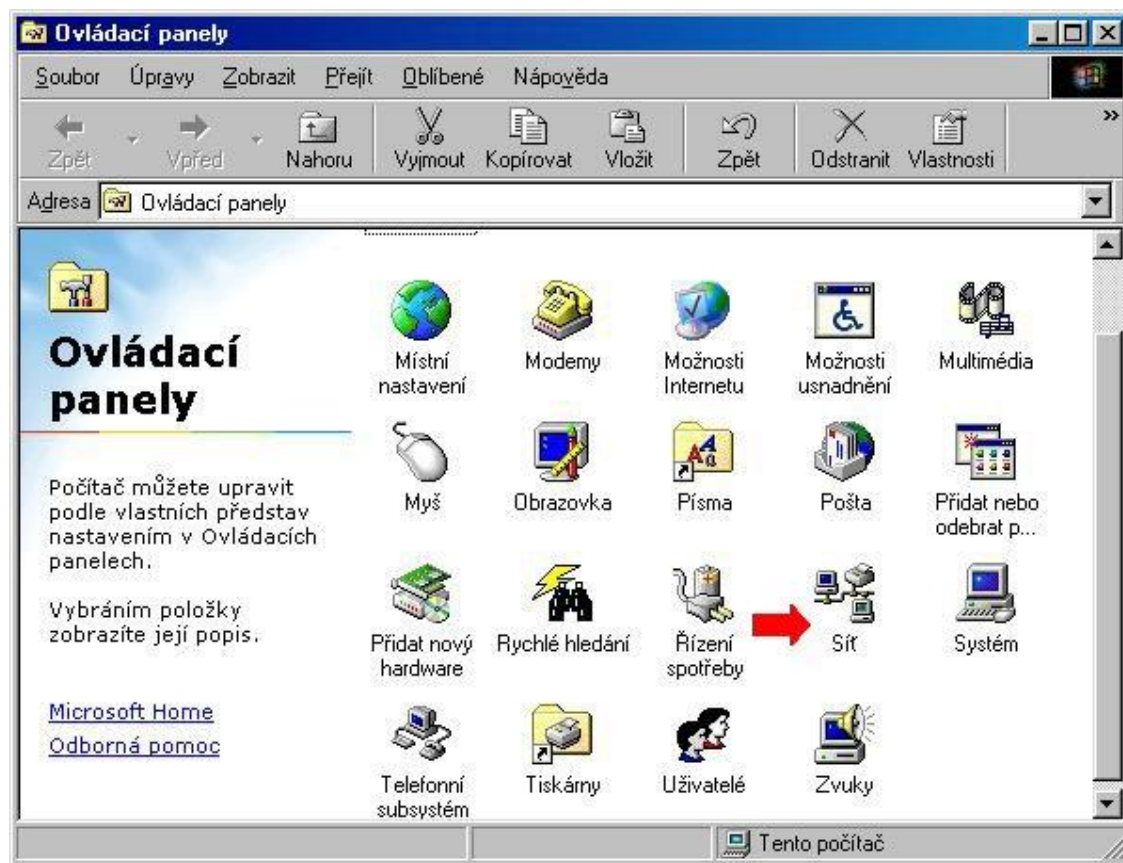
Ovládací panely

Soubor Úpravy Zobrazit Přejít Oblíbené Nápověda

Zpět Vpřed Nahoru Vyjmout Kopírovat Vložit Zpět Odstranit Vlastnosti

Adresa Ovládací panely

Ovládací panely

Počítač můžete upravit podle vlastních představ nastavením v Ovládacích panelech.

Vybráním položky zobrazíte její popis.

Microsoft Home
Odborná pomoc

Místní nastavení
Modemy
Možnosti Internetu
Možnosti usnadnění
Multimédia
Myš
Obrazovka
Písma
Pošta
Přidat nebo odebrat p...
Přidat nový hardware
Rychlé hledání
Řízení spotřeby
Síť
Systém
Telefonní subsystém
Tiskárny
Uživatelé
Zvuky

Tento počítač